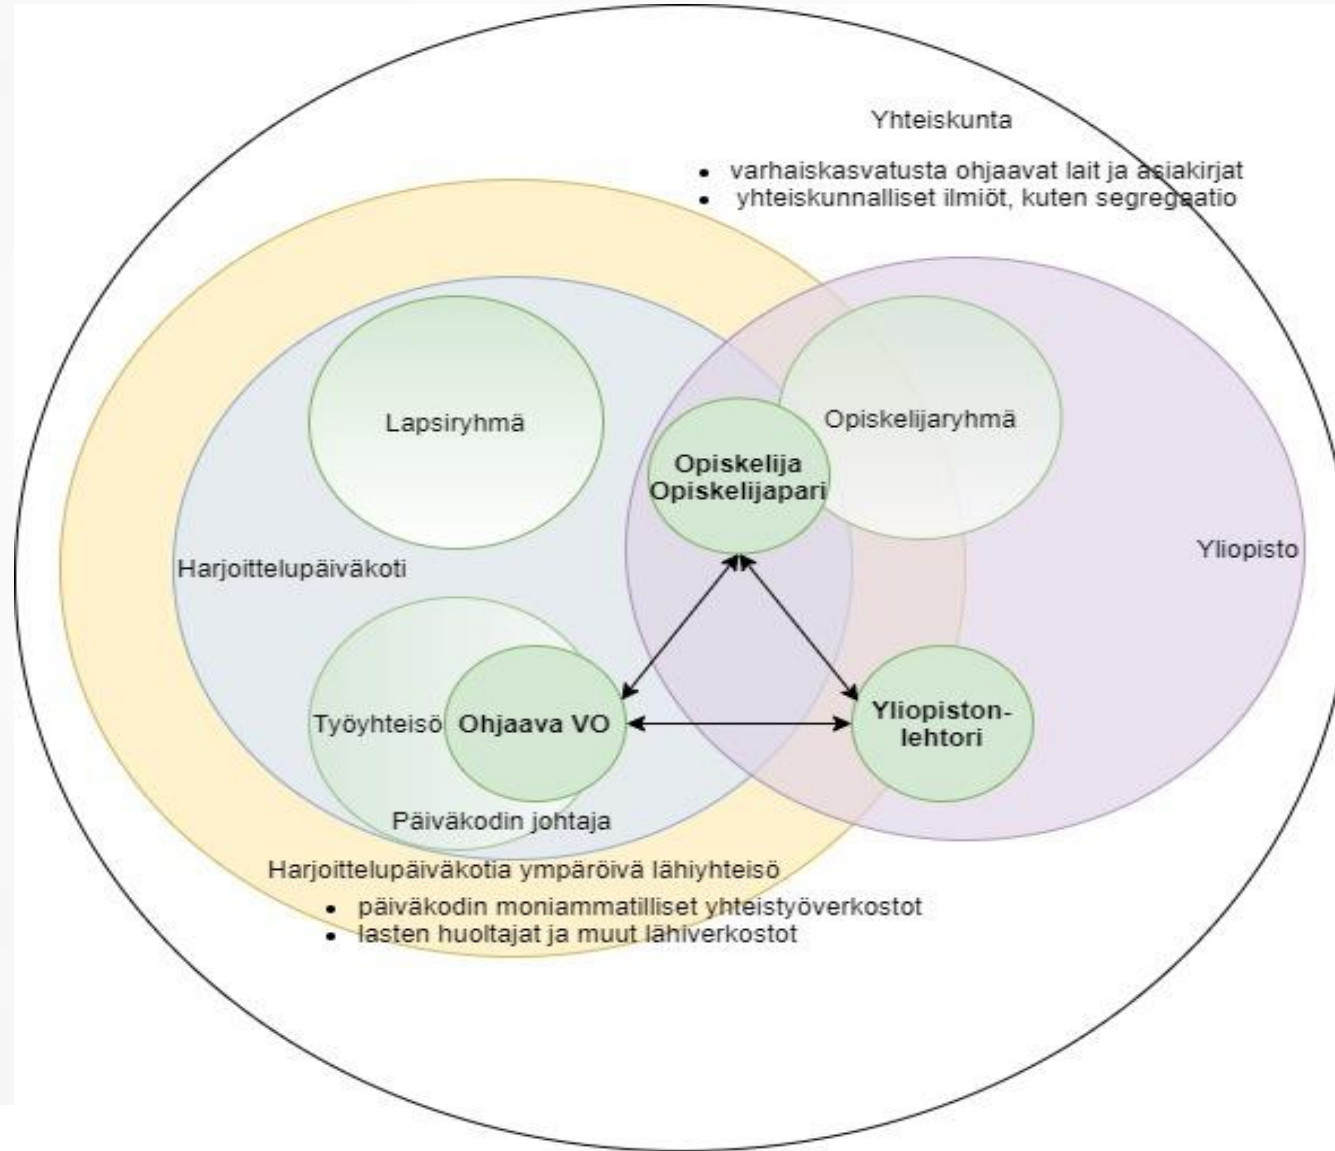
Yhteiskunta

- varhaiskasvatusta ohjaavat lait ja asiakirjat
- yhteiskunnalliset ilmiöt, kuten segregaatio

Lapsiryhmä

Opiskelija
Opiskelijapari

Opiskelijaryhmä

Yliopisto

Harjoittelupäiväkoti

Työyhteisö

Ohjaava VO

Yliopiston-lehtori

Päiväkodin johtaja

Harjoittelupäiväkotia ympäröivä lähiyhteisö

- päiväkodin moniammatilliset yhteistyöverkostot
- lasten huoltajat ja muut lähiverkostot